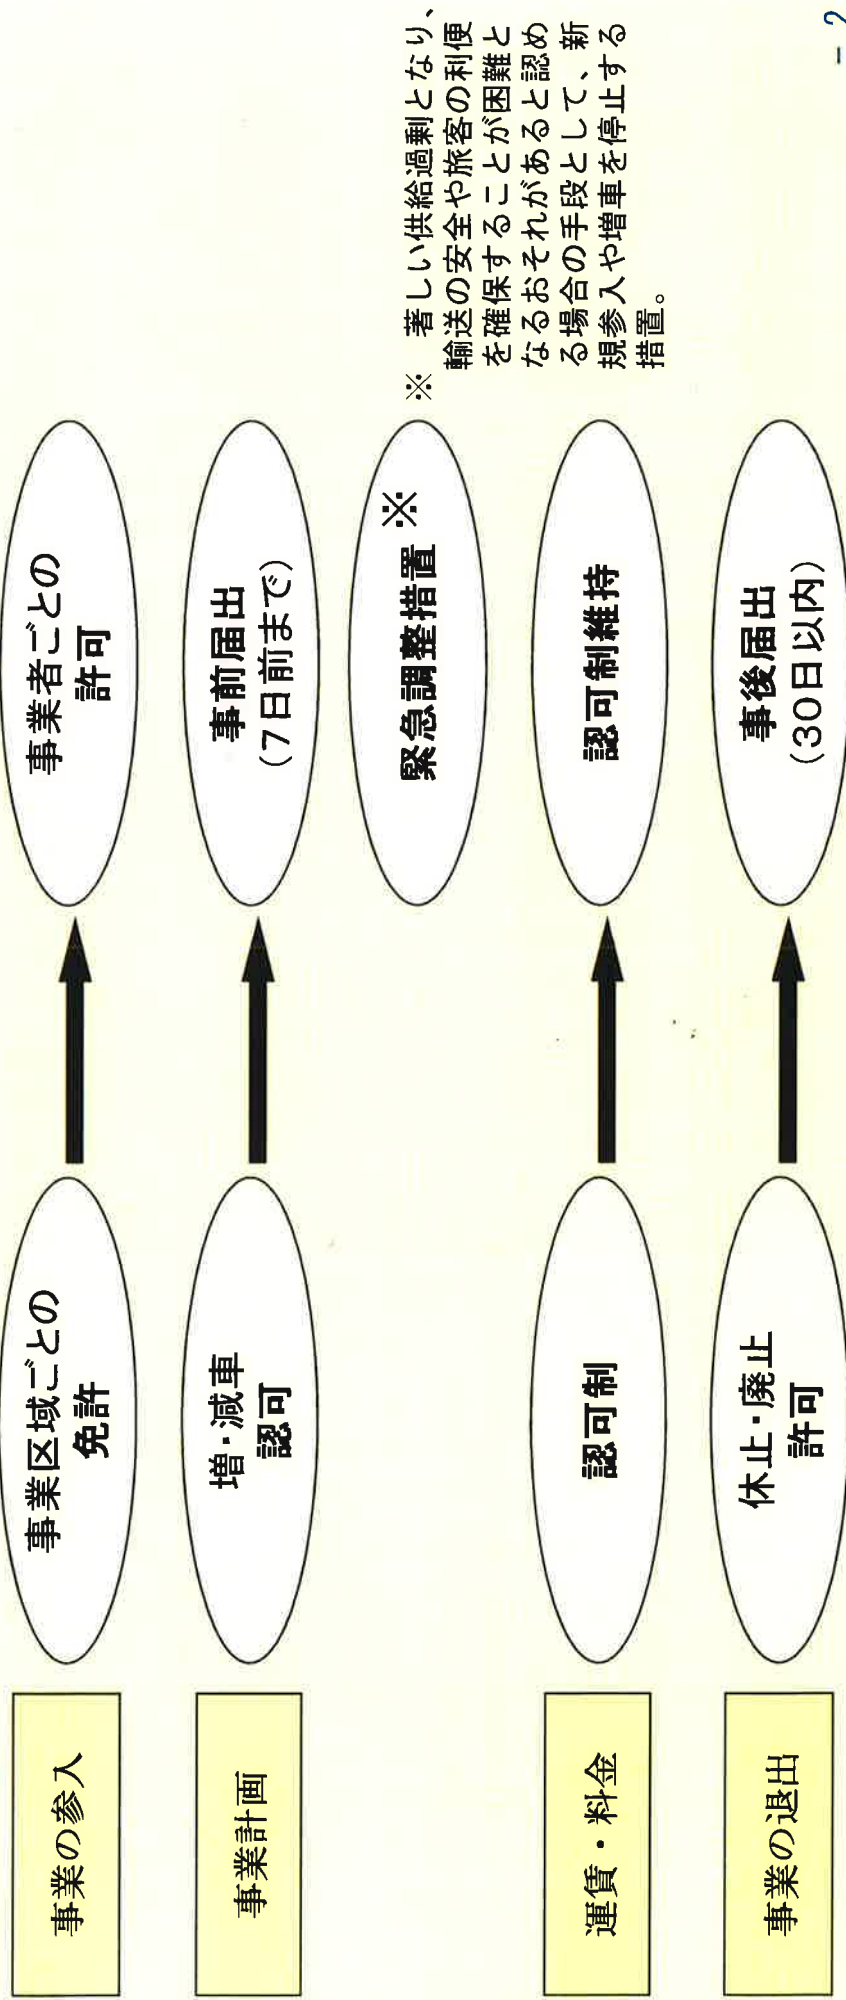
事業の参入

事業区域ごとの免許

事業者ごとの許可

事業計画

増・減車認可

事前届出（7日前まで）

緊急調整措置※

運賃・料金

認可制

認可制維持

事業の退出

休止・廃止許可

事後届出（30日以内）

※　著しい供給過剰となり、輸送の安全や旅客の利便を確保することが困難となるおそれがあると認める場合の手段として、新規参入や増車を停止する措置。

－ 2